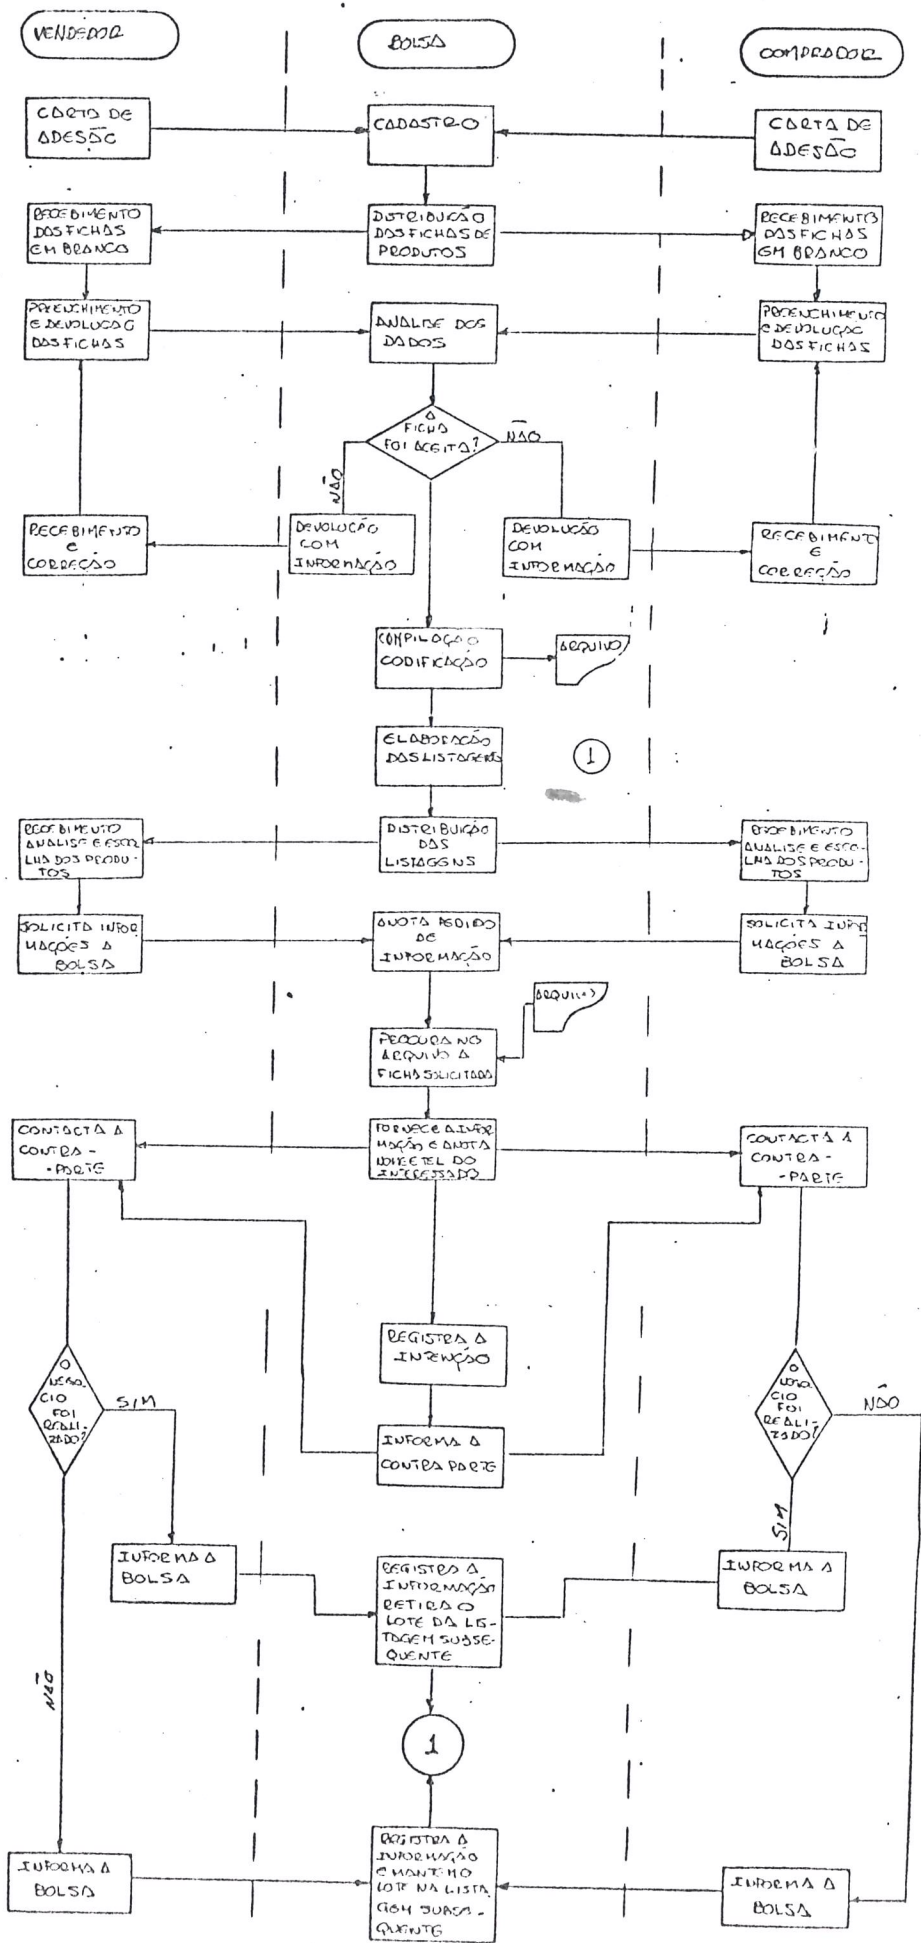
VENDEDOR

BOLSA

COMPRADOR

CARTA DE ADESÃO

CADASTRO

CARTA DE ADESÃO

RECEBIMENTO DAS FICHAS EM BRANCO

DISTRIBUIÇÃO DAS FICHAS DE PRODUTOS

RECEBIMENTO DAS FICHAS EM BRANCO

PREENCHIMENTO E DEVOLUÇÃO DAS FICHAS

ANALISE DOS DADOS

PREENCHIMENTO E DEVOLUÇÃO DAS FICHAS

A FICHA FOI ACEITA?

NÃO

NÃO

RECEBIMENTO E CORREÇÃO

DEVOLUÇÃO COM INFORMAÇÃO

DEVOLUÇÃO COM INFORMAÇÃO

RECEBIMENTO E CORREÇÃO

COMPILAÇÃO CODIFICAÇÃO

ARQUIVO

ELABORAÇÃO DAS LISTAGENS

1

RECEBIMENTO ANALISE E ESCOLHA DOS PRODUTOS

DISTRIBUIÇÃO DAS LISTAGENS

RECEBIMENTO ANALISE E ESCOLHA DOS PRODUTOS

SOLICITA INFORMAÇÕES A BOLSA

ANOTA PEDIDO DE INFORMAÇÃO

SOLICITA INFORMAÇÕES A BOLSA

ARQUIVO

PROCURA NO ARQUIVO A FICHA SOLICITADA

CONTACTA A CONTRA-PARTE

FORNECE A INFORMAÇÃO E ANOTA NOME/TEL DO INTERESSADO

CONTACTA A CONTRA-PARTE

REGISTRA A INTENÇÃO

O NEGOCIO FOI REALIZADO?

SIM

O NEGOCIO FOI REALIZADO?

NÃO

INFORMA A CONTRA PARTE

SIM

INFORMA A BOLSA

REGISTRA A INFORMAÇÃO RETIRA O LOTE DA LISTAGEM SUBSEQUENTE

INFORMA A BOLSA

NÃO

1

INFORMA A BOLSA

REGISTRA A INFORMAÇÃO E MANTEM O LOTE NA LISTAGEM SUBSEQUENTE

INFORMA A BOLSA